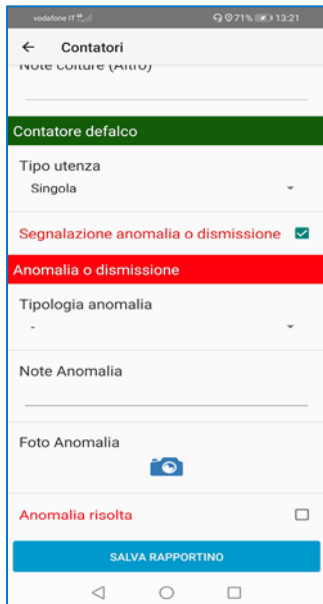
vodafone IT 71% 13:21

← Contatori

Note colture (Altro)

Contatore defalco

Tipo utenza

Singola

Segnalazione anomalia o dismissione

Anomalia o dismissione

Tipologia anomalia

-

Note Anomalia

Foto Anomalia

Anomalia risolta

SALVA RAPPORTINO